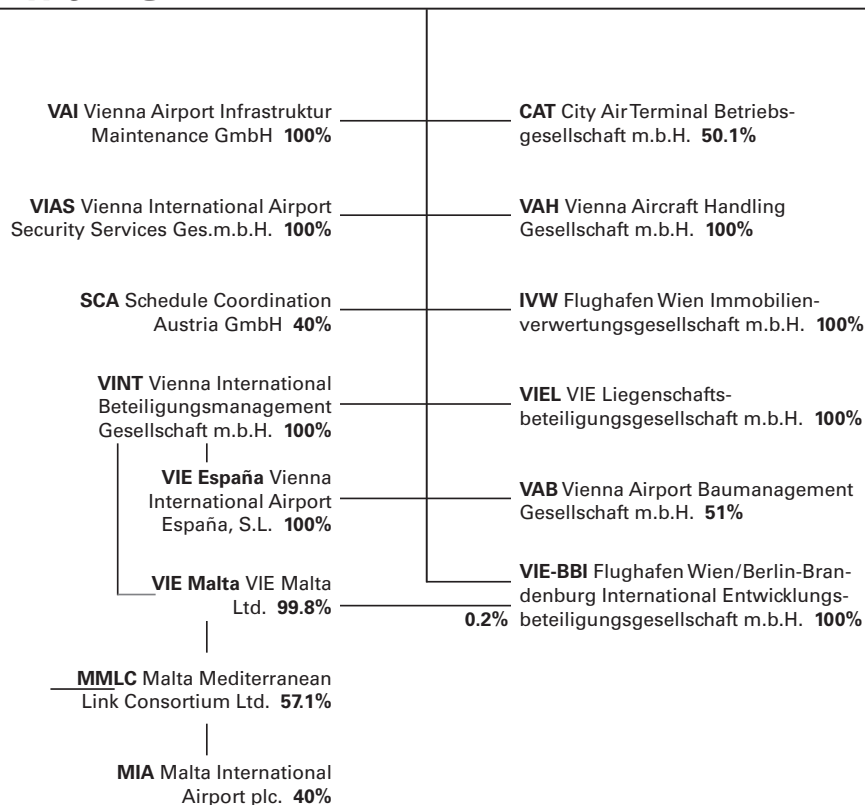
**VAI** Vienna Airport Infrastruktur Maintenance GmbH **100%**

**CAT** City Air Terminal Betriebsgesellschaft m.b.H. **50.1%**

**VIAS** Vienna International Airport Security Services Ges.m.b.H. **100%**

**VAH** Vienna Aircraft Handling Gesellschaft m.b.H. **100%**

**SCA** Schedule Coordination Austria GmbH **40%**

**IVW** Flughafen Wien Immobilienverwertungsgesellschaft m.b.H. **100%**

**VINT** Vienna International Beteiligungsmanagement Gesellschaft m.b.H. **100%**

**VIEL** VIE Liegenschaftsbeteiligungsgesellschaft m.b.H. **100%**

**VIE España** Vienna International Airport España, S.L. **100%**

**VAB** Vienna Airport Baumanagement Gesellschaft m.b.H. **51%**

**VIE Malta** VIE Malta Ltd. **99.8%**

**VIE-BBI** Flughafen Wien/Berlin-Brandenburg International Entwicklungsbeteiligungsgesellschaft m.b.H. **100%**

**0.2%**

**MMLC** Malta Mediterranean Link Consortium Ltd. **57.1%**

**MIA** Malta International Airport plc. **40%**